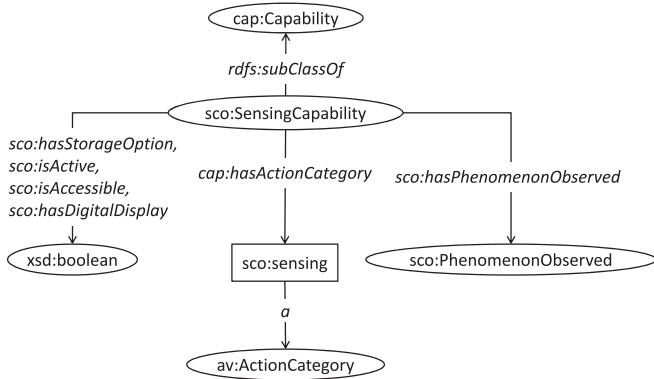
cap:Capability

rdfs:subClassOf

sco:SensingCapability

sco:hasStorageOption, sco:isActive, sco:isAccessible, sco:hasDigitalDisplay

cap:hasActionCategory

sco:hasPhenomenonObserved

xsd:boolean

sco:sensing

sco:PhenomenonObserved

a

av:ActionCategory